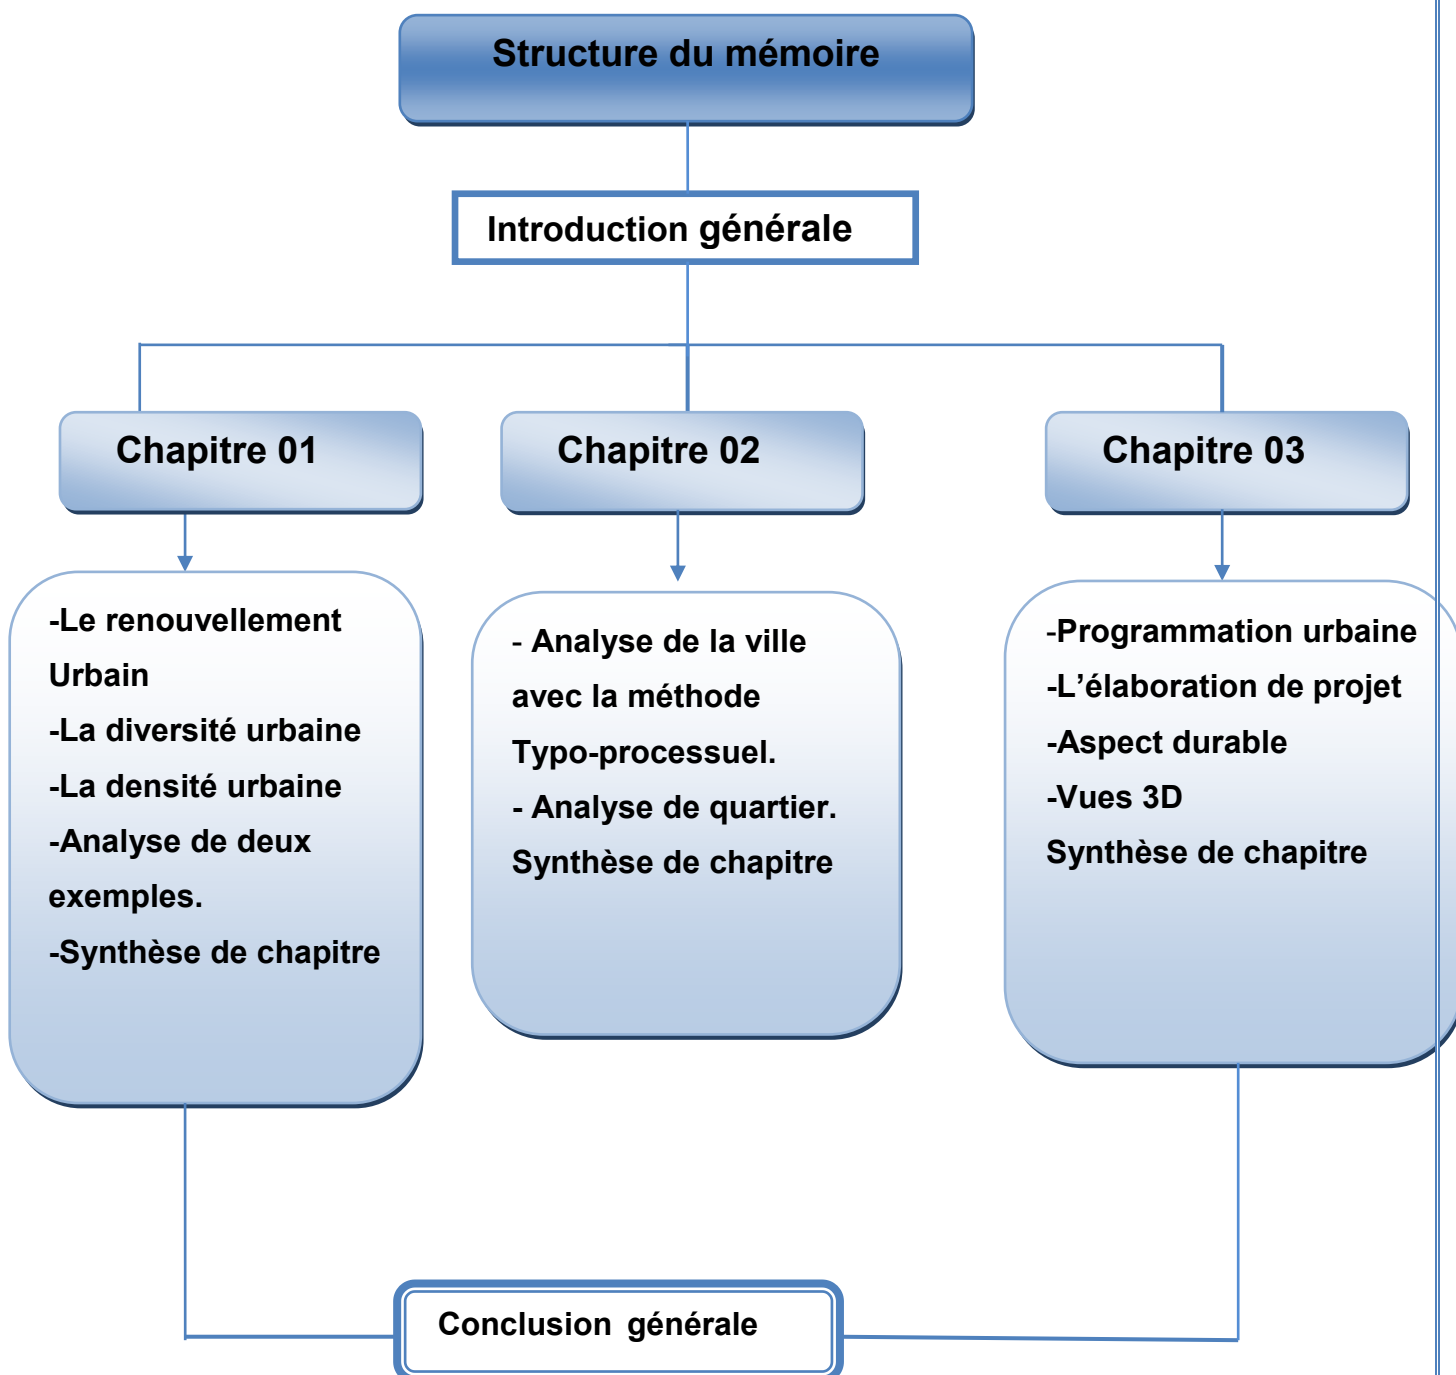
Structure du mémoire

Introduction générale

Chapitre 01

Chapitre 02

Chapitre 03

-Le renouvellement Urbain
-La diversité urbaine
-La densité urbaine
-Analyse de deux exemples.
-Synthèse de chapitre

- Analyse de la ville avec la méthode Typo-processuel.
- Analyse de quartier.
Synthèse de chapitre

-Programmation urbaine
-L'élaboration de projet
-Aspect durable
-Vues 3D
Synthèse de chapitre

Conclusion générale